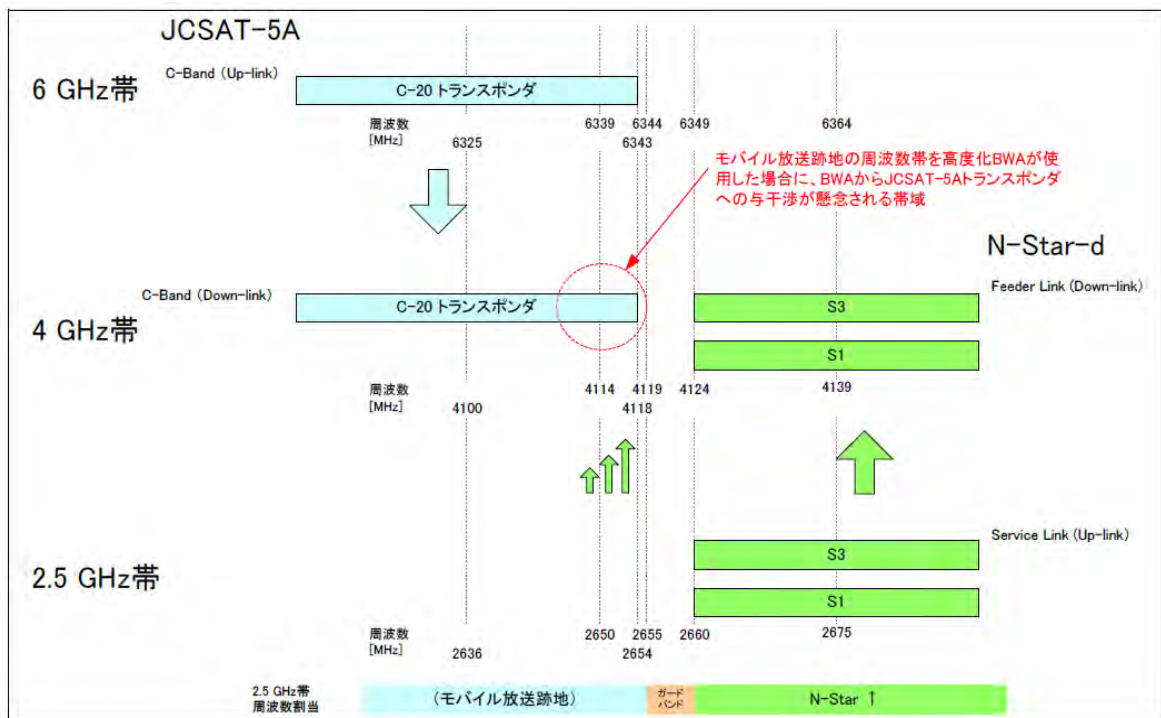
JCSAT-5A

6 GHz帯

C-Band (Up-link)

C-20 トランスポンダ

周波数
[MHz]
6325
6339 6344 6349
6343
6364

モバイル放送跡地の周波数帯を高度化BWAが使用した場合に、BWAからJCSAT-5Aトランスポンダへの与干渉が懸念される帯域

N-Star-d

C-Band (Down-link)

Feeder Link (Down-link)

C-20 トランスポンダ

4 GHz帯

S3

S1

周波数
[MHz]
4100
4114 4119 4124
4118
4139

Service Link (Up-link)

S3

2.5 GHz帯

S1

周波数
[MHz]
2636
2650 2655 2660
2654
2675

2.5 GHz帯
周波数割当

(モバイル放送跡地)

ガード
バンド

N-Star ↑